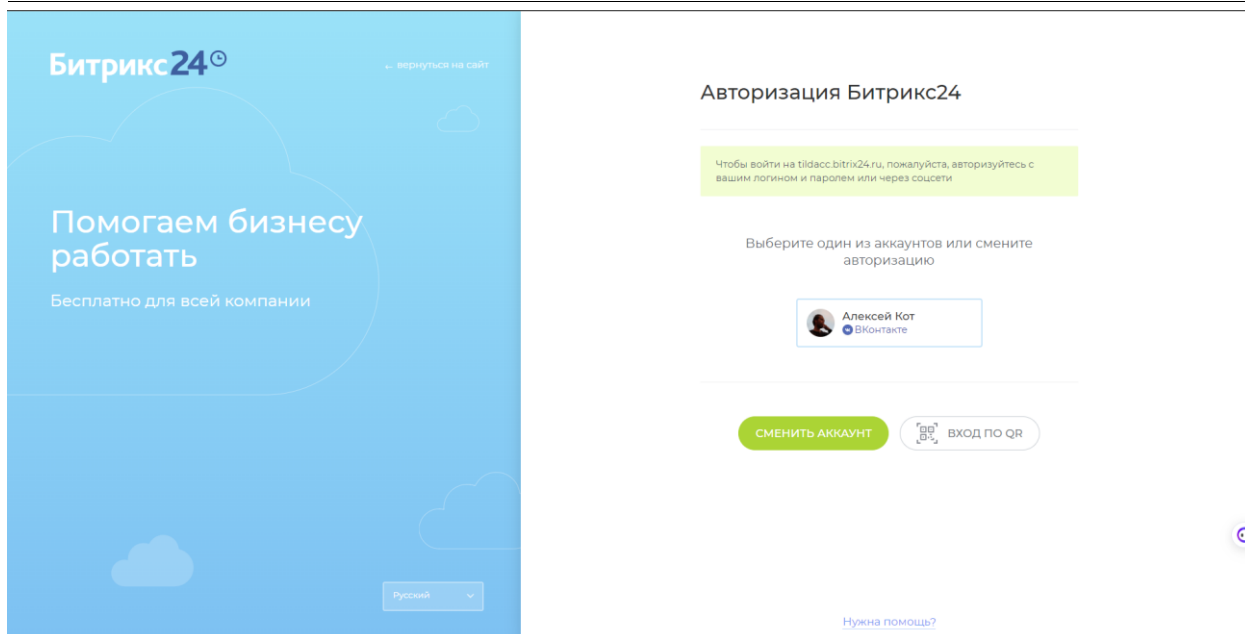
Битрикс24

← вернуться на сайт

Помогаем бизнесу работать

Бесплатно для всей компании

Русский

Авторизация Битрикс24

Чтобы войти на tildacc.bitrix24.ru, пожалуйста, авторизуйтесь с вашим логином и паролем или через соцсети

Выберите один из аккаунтов или смените авторизацию

Алексей Кот
ВКонтакте

СМЕНИТЬ АККАУНТ

ВХОД ПО QR

Нужна помощь?